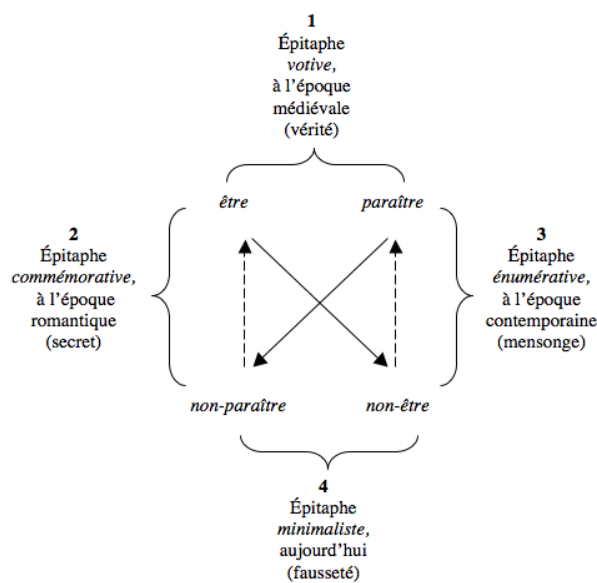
1
Épitaphe
*votive*,
à l'époque
médiévale
(vérité)

*être*

*paraître*

2
Épitaphe
*commémorative*,
à l'époque
romantique
(secret)

3
Épitaphe
*énumérative*,
à l'époque
contemporaine
(mensonge)

*non-paraître*

*non-être*

4
Épitaphe
*minimaliste*,
aujourd'hui
(fausseté)